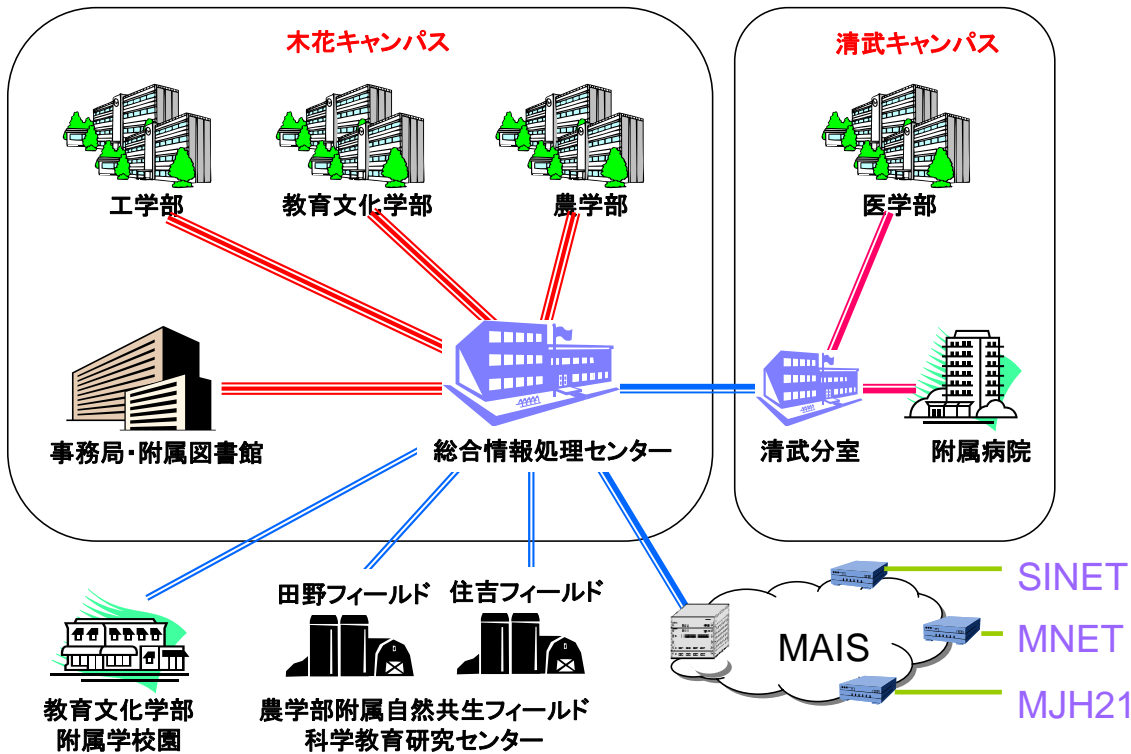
木花キャンパス

清武キャンパス

工学部

教育文化学部

農学部

医学部

事務局･附属図書館

総合情報処理センター

清武分室

附属病院

田野フィールド

住吉フィールド

MAIS

SINET

MNET

MJH21

教育文化学部
附属学校園

農学部附属自然共生フィールド
科学教育研究センター